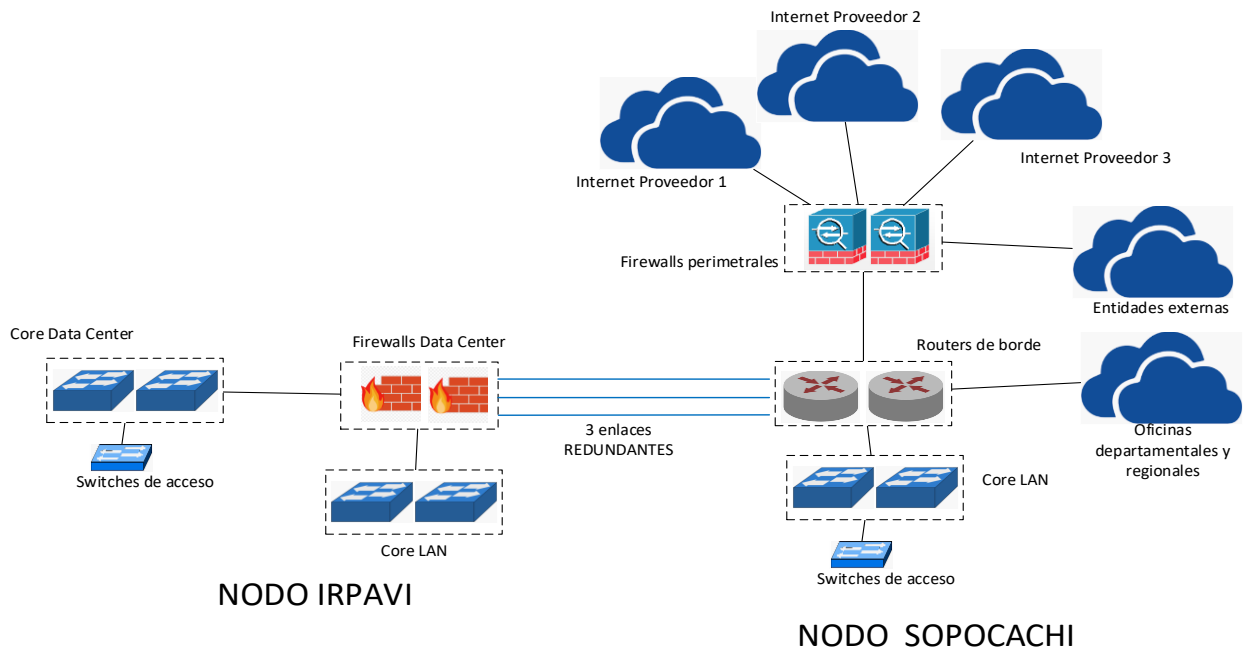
Internet Proveedor 2

Internet Proveedor 1

Internet Proveedor 3

Firewalls perimetrales

Entidades externas

Core Data Center

Firewalls Data Center

Routers de borde

Oficinas departamentales y regionales

3 enlaces REDUNDANTES

Switches de acceso

Core LAN

Core LAN

Switches de acceso

NODO IRPAVI

NODO SOPOCACHI